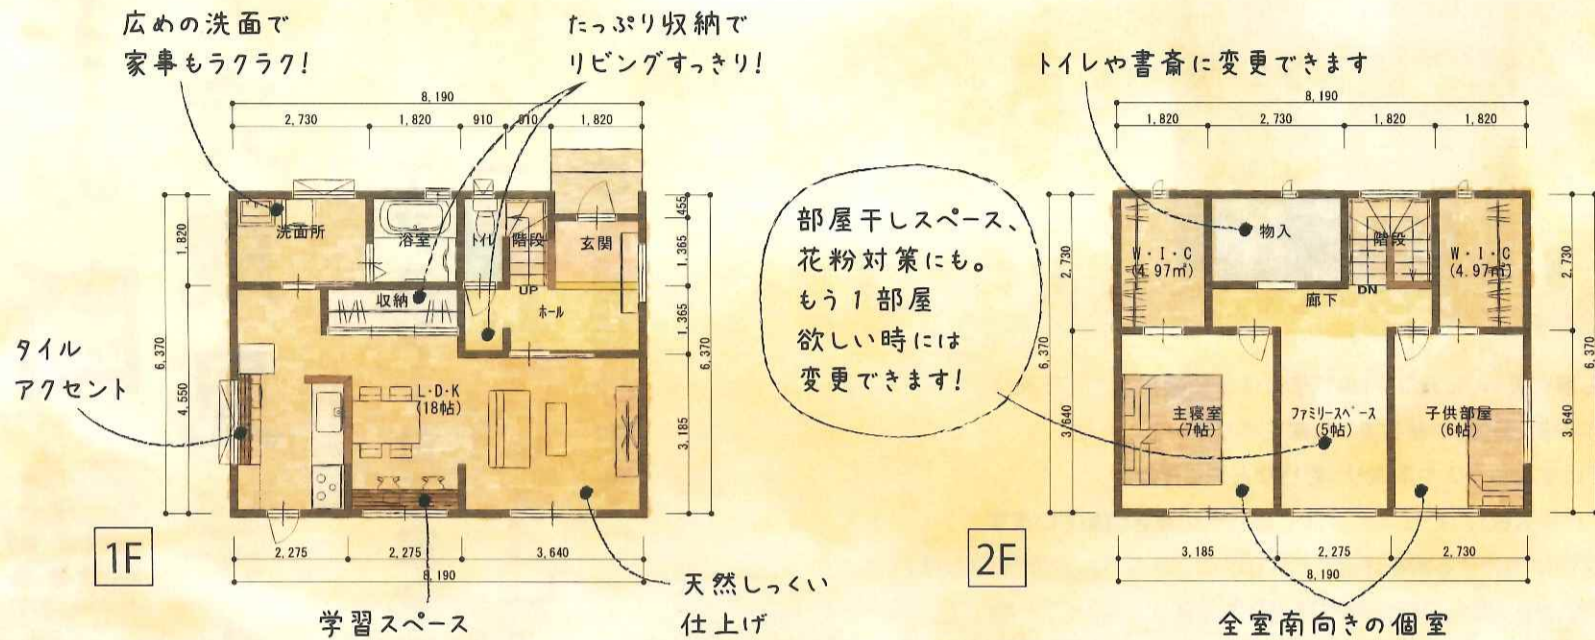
広めの洗面で
家事もラクラク!

たっぷり収納で
リビングすっきり!

8,190
2,730 1,820 910 910 1,820

洗面所 浴室 トイレ 階段 玄関
収納 UP ホール
L・D・K
(18帖)

1,820 6,370 4,550
455 1,365 1,365 6,370 3,185

タイル
アクセント

2,275 2,275 3,640
8,190

1F

学習スペース

天然しっくい
仕上げ

トイレや書斎に変更できます

8,190
1,820 2,730 1,820 1,820

部屋干しスペース、
花粉対策にも。
もう1部屋
欲しい時には
変更できます!

W・I・C
(4.97㎡)
物入
階段
W・I・C
(4.97㎡)
廊下 DN
主寝室
(7帖)
ファミリースペース
(5帖)
子供部屋
(6帖)

2,730 6,370 3,640
2,730 6,370 3,640

3,185 2,275 2,730
8,190

2F

全室南向きの個室